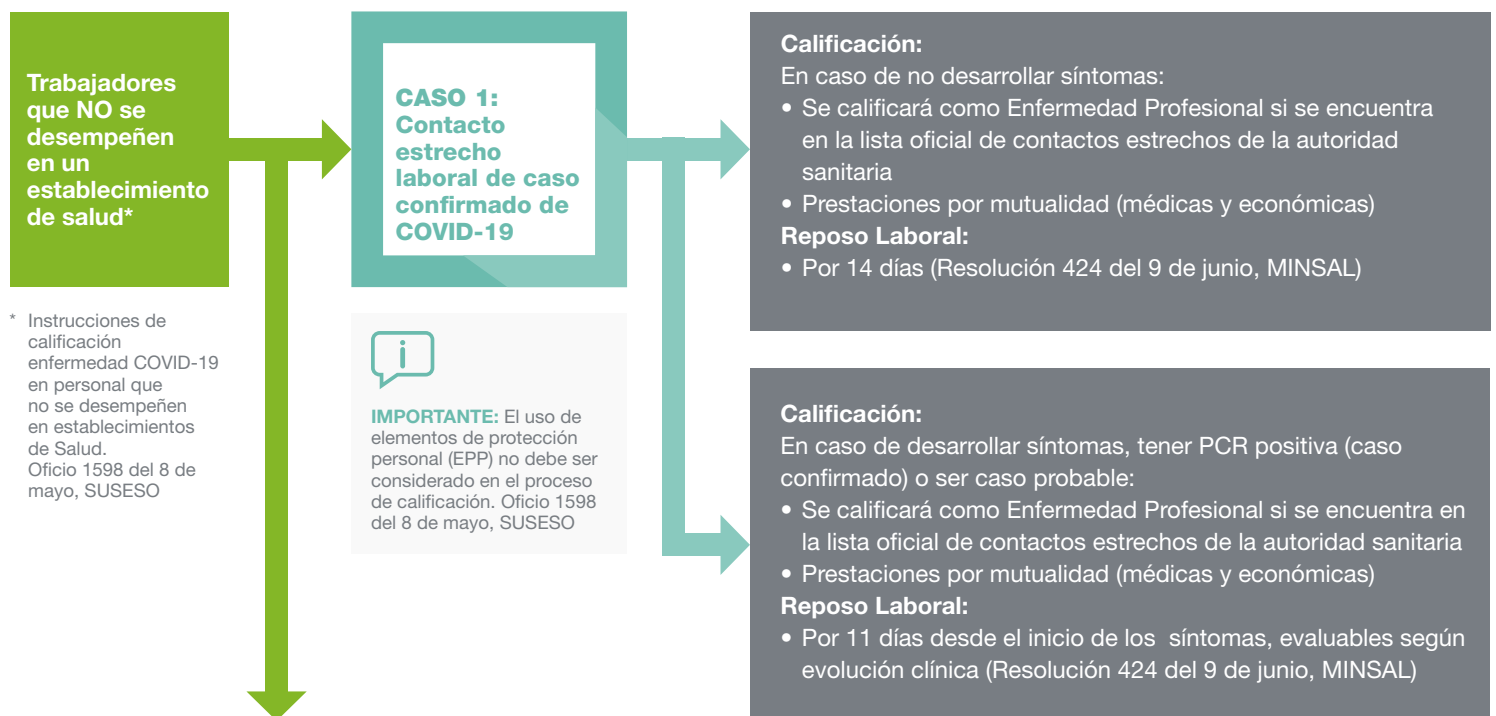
Trabajadores que NO se desempeñen en un establecimiento de salud*

* Instrucciones de calificación enfermedad COVID-19 en personal que no se desempeñen en establecimientos de Salud. Oficio 1598 del 8 de mayo, SUSESO

CASO 1: Contacto estrecho laboral de caso confirmado de COVID-19

i

IMPORTANTE: El uso de elementos de protección personal (EPP) no debe ser considerado en el proceso de calificación. Oficio 1598 del 8 de mayo, SUSESO

Calificación:
En caso de no desarrollar síntomas:
• Se calificará como Enfermedad Profesional si se encuentra en la lista oficial de contactos estrechos de la autoridad sanitaria
• Prestaciones por mutualidad (médicas y económicas)
Reposo Laboral:
• Por 14 días (Resolución 424 del 9 de junio, MINSAL)

Calificación:
En caso de desarrollar síntomas, tener PCR positiva (caso confirmado) o ser caso probable:
• Se calificará como Enfermedad Profesional si se encuentra en la lista oficial de contactos estrechos de la autoridad sanitaria
• Prestaciones por mutualidad (médicas y económicas)
Reposo Laboral:
• Por 11 días desde el inicio de los síntomas, evaluables según evolución clínica (Resolución 424 del 9 de junio, MINSAL)